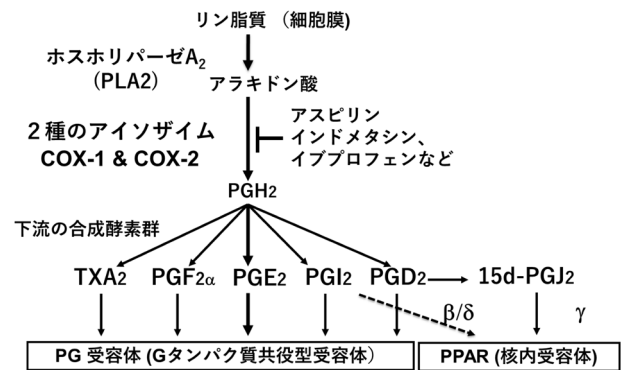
リン脂質 （細胞膜)

ホスホリパーゼ$A_2$
(PLA2)

アラキドン酸

２種のアイソザイム
COX-1 & COX-2

アスピリン
インドメタシン、
イブプロフェンなど

$PGH_2$

下流の合成酵素群

$TXA_2$ $PGF_{2\alpha}$ $PGE_2$ $PGI_2$ $PGD_2$ 15d-$PGJ_2$

$\beta/\delta$ $\gamma$

PG 受容体 (Gタンパク質共役型受容体)

PPAR (核内受容体)